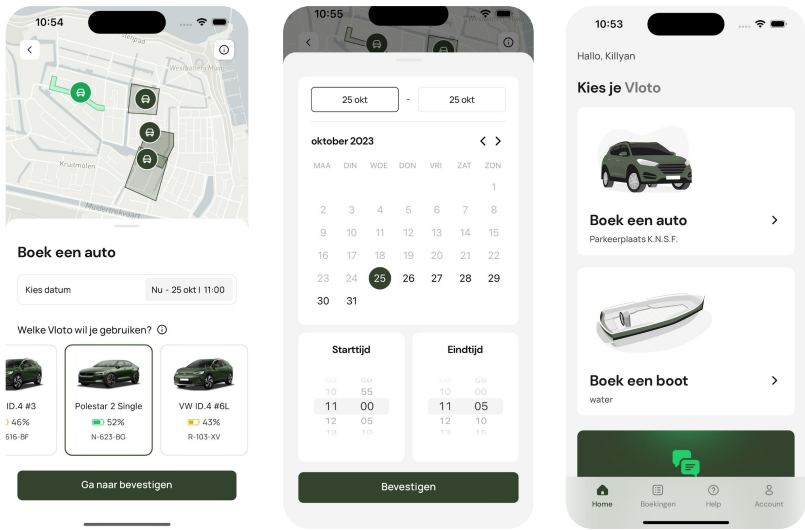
10:54

Westhaven Mun
Kruimalen

Boek een auto

Kies datum
Nu - 25 okt | 11:00

Welke Vloto wil je gebruiken?

ID.4 #3
46%
616-BF

Polestar 2 Single
52%
N-623-BG

VW ID.4 #6L
43%
R-103-XV

Ga naar bevestigen

10:55

25 okt - 25 okt

oktober 2023

| MAA | DIN | WOE | DON | VRI | ZAT | ZON |
|---|---|---|---|---|---|---|
| | | | | | | 1 |
| 2 | 3 | 4 | 5 | 6 | 7 | 8 |
| 9 | 10 | 11 | 12 | 13 | 14 | 15 |
| 16 | 17 | 18 | 19 | 20 | 21 | 22 |
| 23 | 24 | 25 | 26 | 27 | 28 | 29 |
| 30 | 31 | | | | | |

Starttijd
10 55
11 00
12 05

Eindtijd
10 00
11 05
12 10

Bevestigen

10:53

Hallo, Killyan

Kies je Vloto

Boek een auto
Parkeerplaats K.N.S.F.

Boek een boot
water

Home
Boekingen
Help
Account